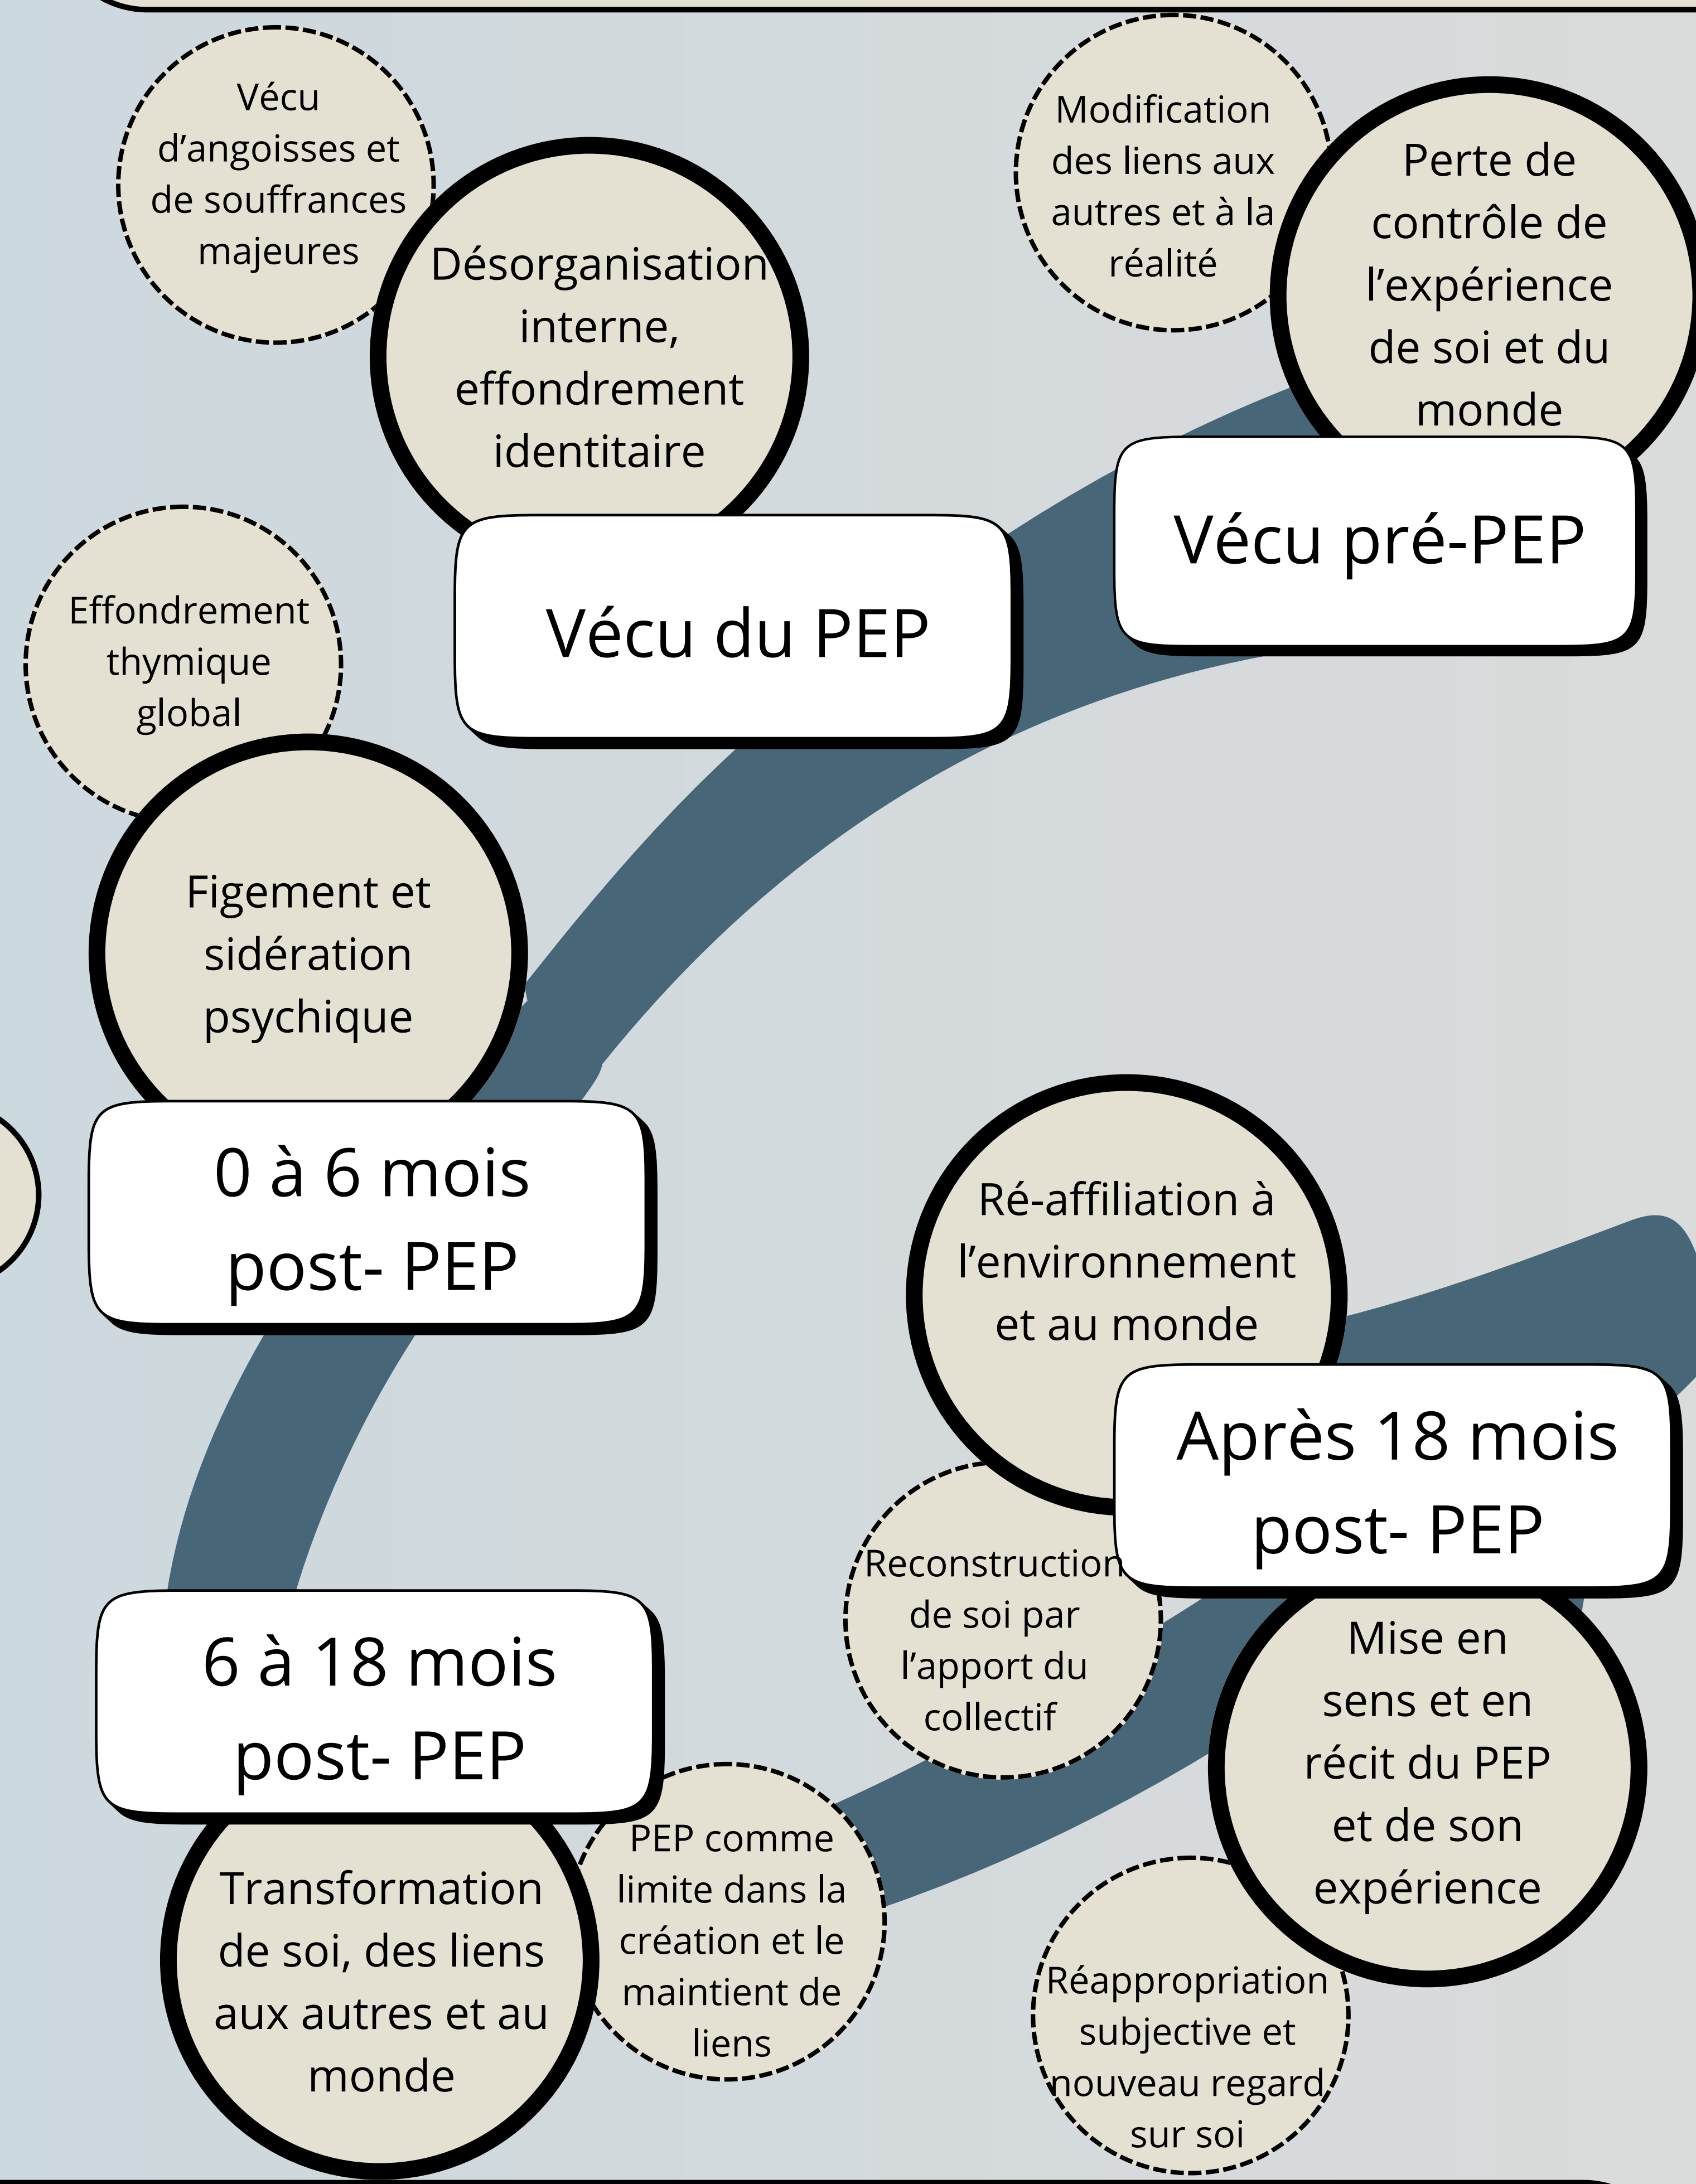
Vécu pré-PEP

Modification des liens aux autres et à la réalité

Perte de contrôle de l'expérience de soi et du monde

Vécu du PEP

Vécu d'angoisses et de souffrances majeures

Désorganisation interne, effondrement identitaire

0 à 6 mois post- PEP

Effondrement thymique global

Figement et sidération psychique

6 à 18 mois post- PEP

Transformation de soi, des liens aux autres et au monde

PEP comme limite dans la création et le maintient de liens

Après 18 mois post- PEP

Ré-affiliation à l'environnement et au monde

Reconstruction de soi par l'apport du collectif

Mise en sens et en récit du PEP et de son expérience

Réappropriation subjective et nouveau regard sur soi